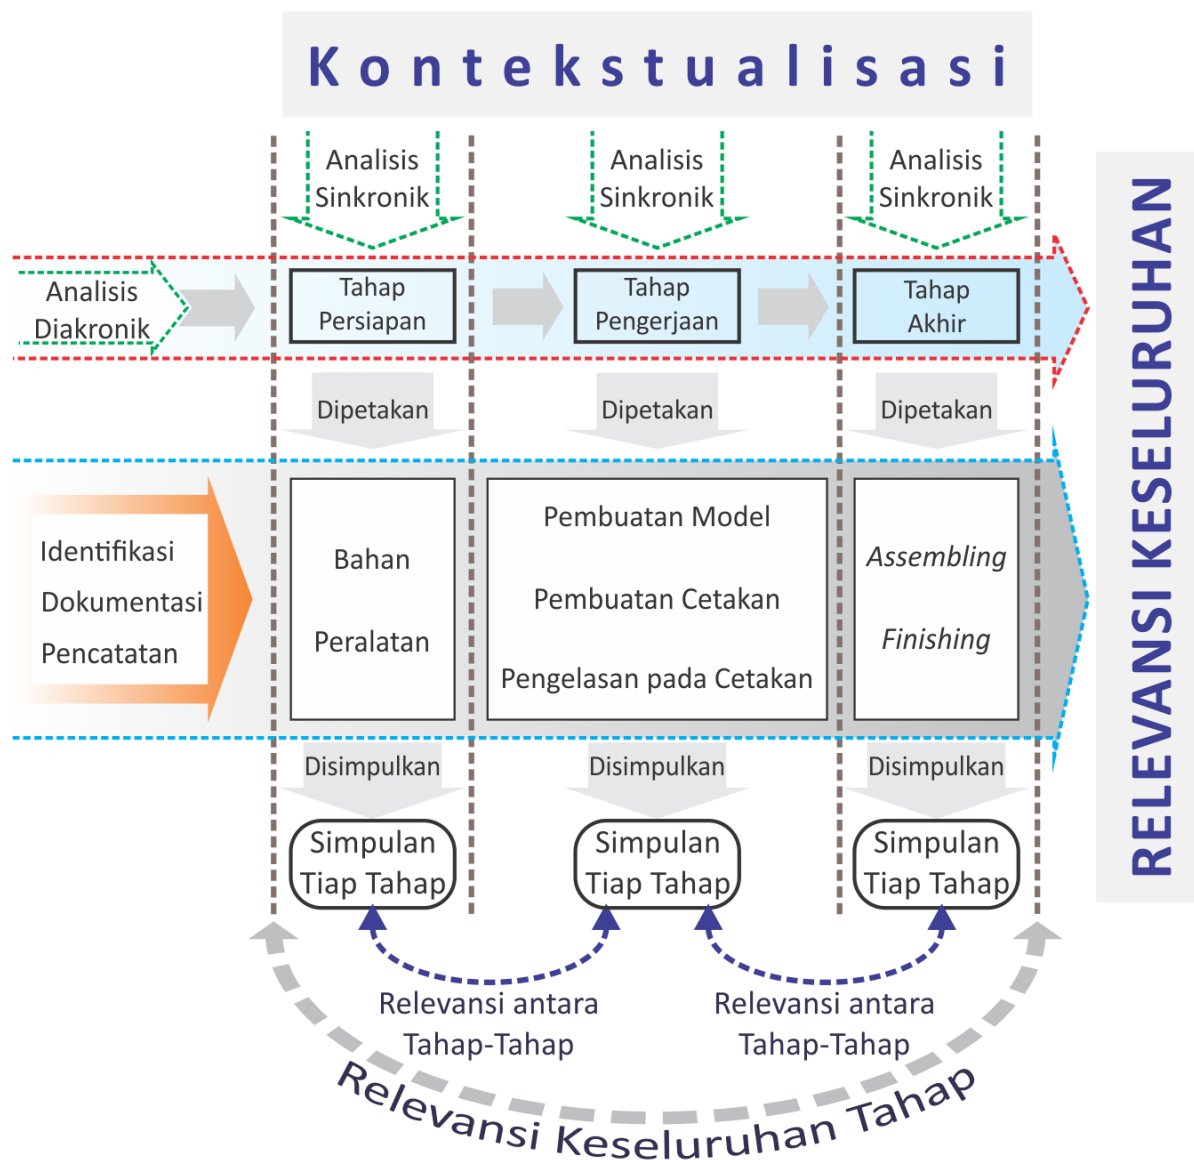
Kontekstualisasi

Analisis Sinkronik

Analisis Sinkronik

Analisis Sinkronik

RELEVANSI KESELURUHAN

Analisis Diakronik

Tahap Persiapan

Tahap Pengerjaan

Tahap Akhir

Dipetakan

Dipetakan

Dipetakan

Identifikasi
Dokumentasi
Pencatatan

Bahan

Peralatan

Pembuatan Model

Pembuatan Cetakan

Pengelasan pada Cetakan

*Assembling*

*Finishing*

Disimpulkan

Disimpulkan

Disimpulkan

Simpulan Tiap Tahap

Simpulan Tiap Tahap

Simpulan Tiap Tahap

Relevansi antara Tahap-Tahap

Relevansi antara Tahap-Tahap

Relevansi Keseluruhan Tahap